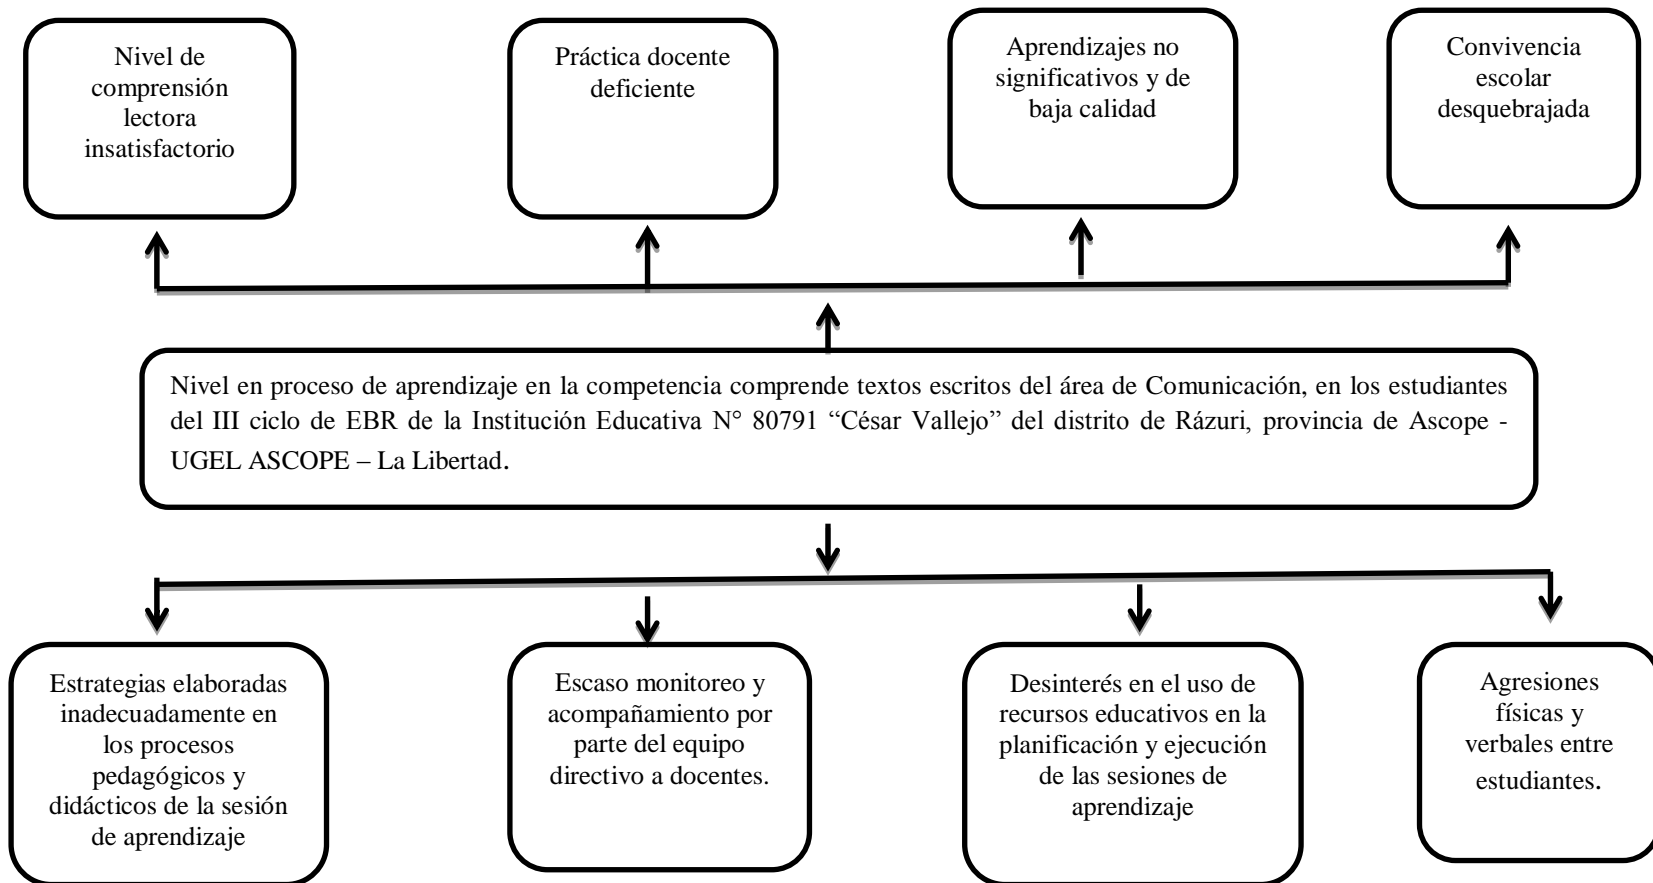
Nivel de comprensión lectora insatisfactorio

Práctica docente deficiente

Aprendizajes no significativos y de baja calidad

Convivencia escolar desquebrajada

Nivel en proceso de aprendizaje en la competencia comprende textos escritos del área de Comunicación, en los estudiantes del III ciclo de EBR de la Institución Educativa N° 80791 “César Vallejo” del distrito de Rázuri, provincia de Ascope - UGEL ASCOPE – La Libertad.

Estrategias elaboradas inadecuadamente en los procesos pedagógicos y didácticos de la sesión de aprendizaje

Escaso monitoreo y acompañamiento por parte del equipo directivo a docentes.

Desinterés en el uso de recursos educativos en la planificación y ejecución de las sesiones de aprendizaje

Agresiones físicas y verbales entre estudiantes.